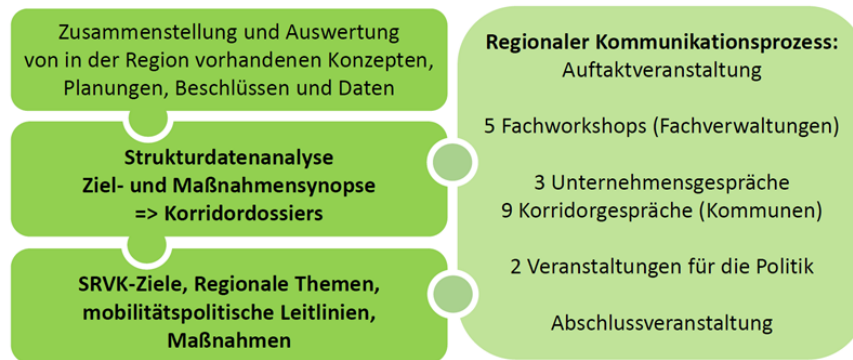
Zusammenstellung und Auswertung von in der Region vorhandenen Konzepten, Planungen, Beschlüssen und Daten

Strukturdatenanalyse
Ziel- und Maßnahmensynopse
=> Korridordossiers

SRVK-Ziele, Regionale Themen, mobilitätspolitische Leitlinien, Maßnahmen

Regionaler Kommunikationsprozess:
Auftaktveranstaltung

5 Fachworkshops (Fachverwaltungen)

3 Unternehmensgespräche
9 Korridorgespräche (Kommunen)

2 Veranstaltungen für die Politik

Abschlussveranstaltung